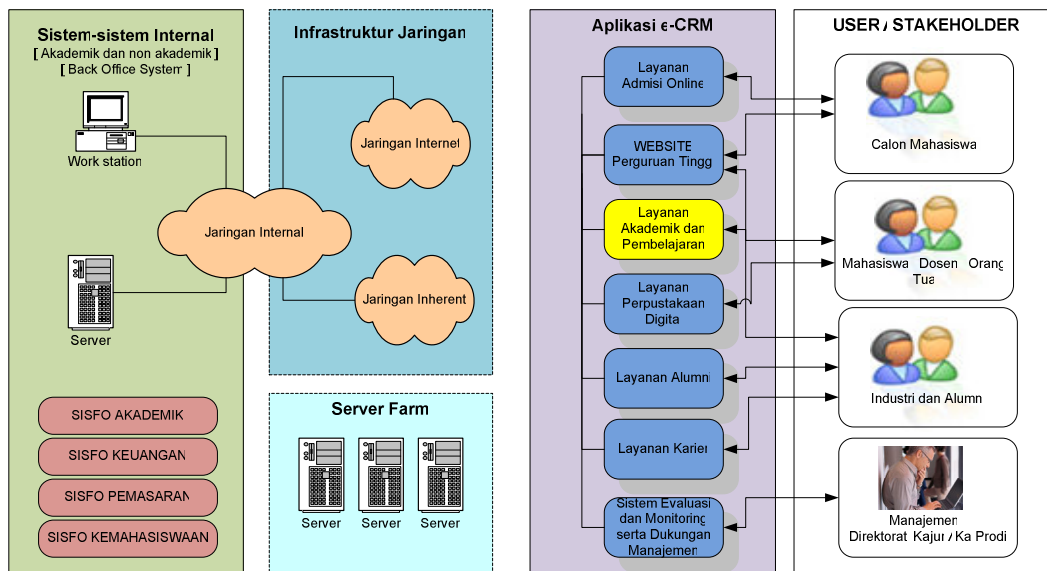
Sistem-sistem Internal
[ Akademik dan non akademik ]
[ Back Office Systen ]

Work station

Jaringan Internal

Server

SISFO AKADEMIK

SISFO KEUANGAN

SISFO PEMASARAN

SISFO KEMAHASISWAAN

Infrastruktur Jaringan

Jaringan Internet

Jaringan Inherent

Server Farm

Server

Server

Server

Aplikasi e-CRM

Layanan Admisi Online

WEBSITE Perguruan Tingg

Layanan Akademik dan Pembelajaran

Layanan Perpustakaan Digita

Layanan Alumni

Layanan Karier

Sistem Evaluasi dan Monitoring serta Dukungan Manajemen

USER / STAKEHOLDER

Calon Mahasiswa

Mahasiswa Dosen Orang Tua

Industri dan Alumn

Manajemen Direktorat Kajur / Ka Prodi